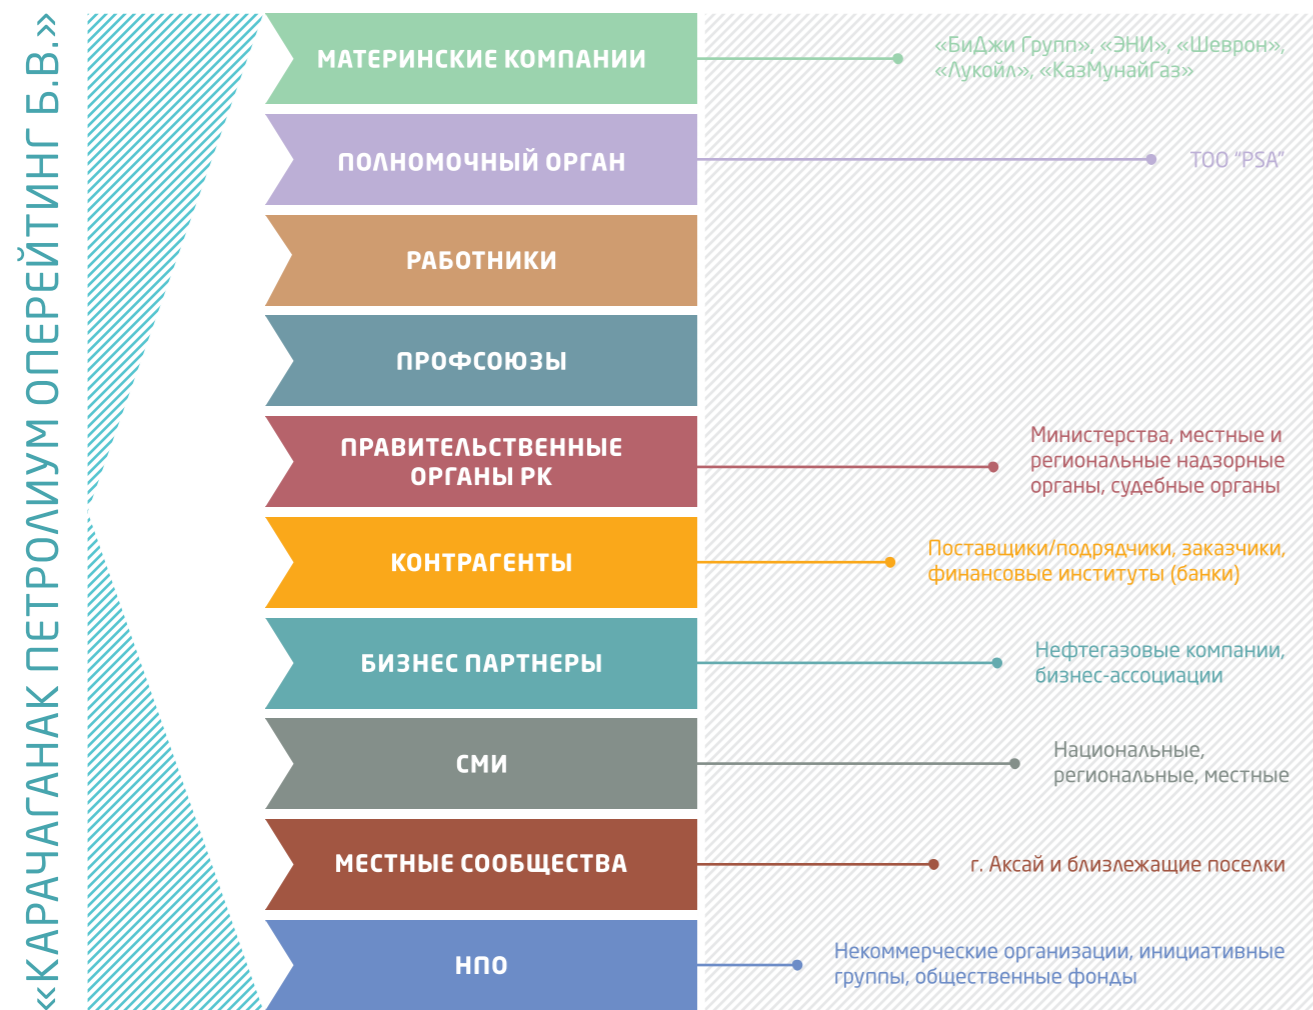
«КАРАЧАГАНАК ПЕТРОЛИУМ ОПЕРЕЙТИНГ Б.В.»

МАТЕРИНСКИЕ КОМПАНИИ
«БиДжи Групп», «ЭНИ», «Шеврон», «Лукойл», «КазМунайГаз»

ПОЛНОМОЧНЫЙ ОРГАН
ТОО "PSA"

РАБОТНИКИ

ПРОФСОЮЗЫ

ПРАВИТЕЛЬСТВЕННЫЕ ОРГАНЫ РК
Министерства, местные и региональные надзорные органы, судебные органы

КОНТРАГЕНТЫ
Поставщики/подрядчики, заказчики, финансовые институты (банки)

БИЗНЕС ПАРТНЕРЫ
Нефтегазовые компании, бизнес-ассоциации

СМИ
Национальные, региональные, местные

МЕСТНЫЕ СООБЩЕСТВА
г. Аксай и близлежащие поселки

НПО
Некоммерческие организации, инициативные группы, общественные фонды